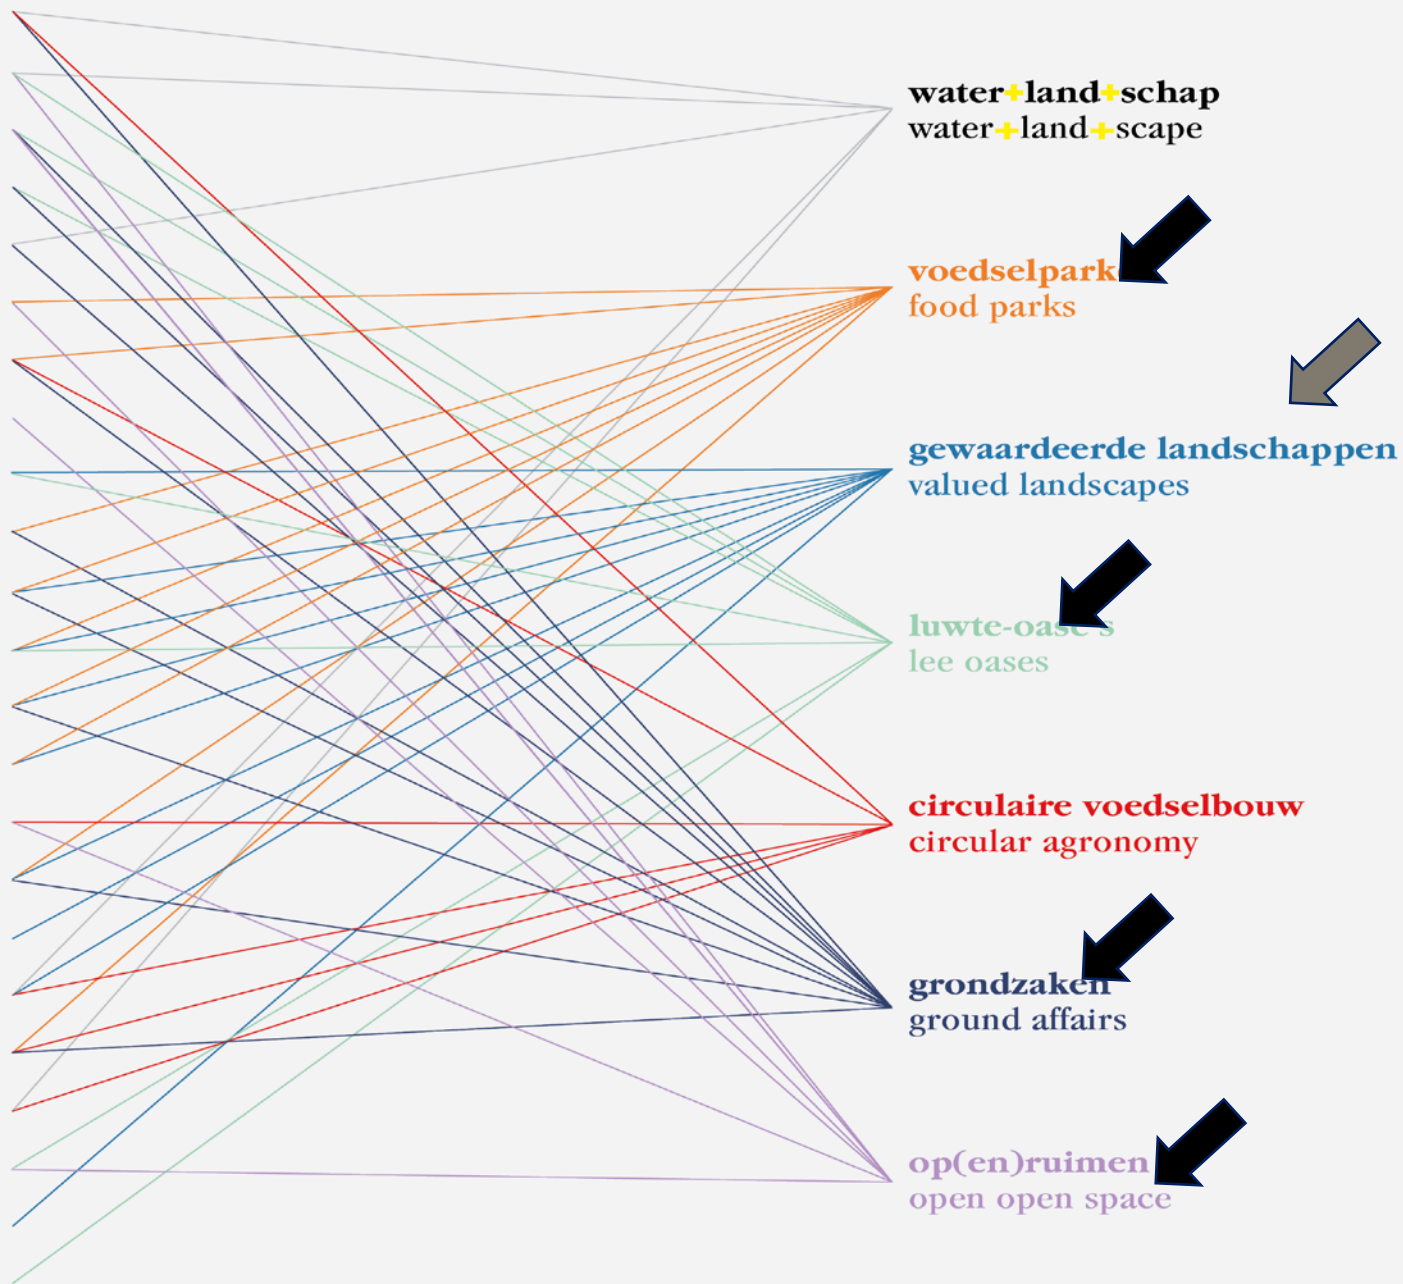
water+land+schap
water+land+scape

voedselpark
food parks

gewaardeerde landschappen
valued landscapes

luwte-oase's
lee oases

circulaire voedselbouw
circular agronomy

grondzaken
ground affairs

op(en)ruimen
open open space